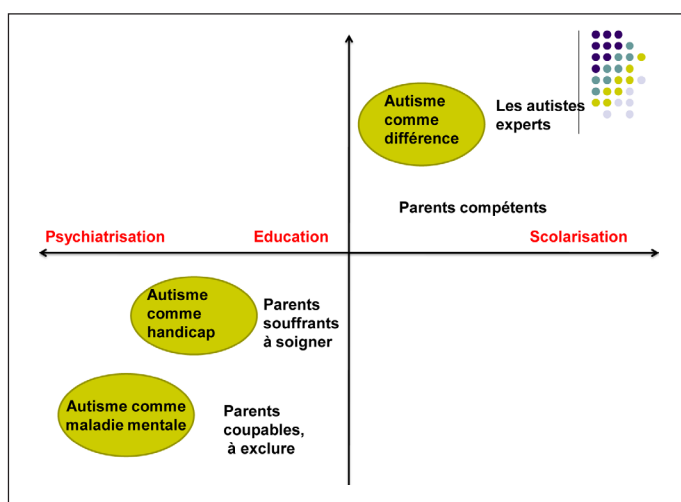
Autisme comme différence

Les autistes experts

Parents compétents

Psychiatrisation

Education

Scolarisation

Autisme comme handicap

Parents souffrants à soigner

Autisme comme maladie mentale

Parents coupables, à exclure